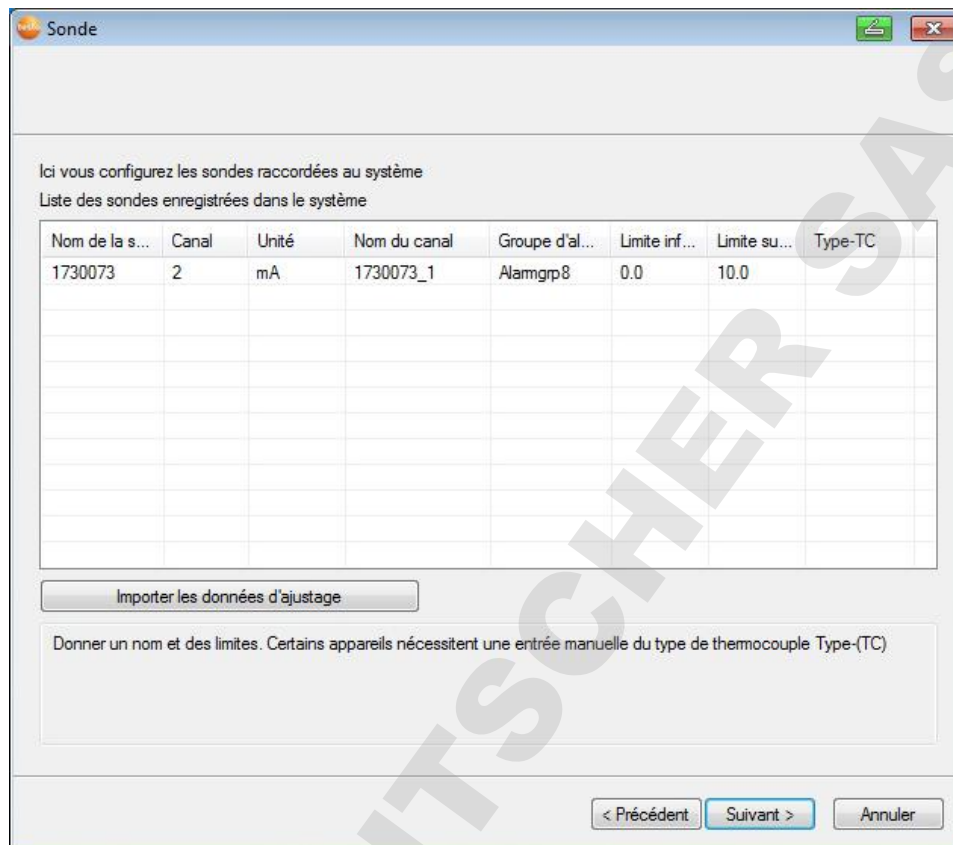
Sonde

Ici vous configurez les sondes raccordées au système

Liste des sondes enregistrées dans le système

| Nom de la s... | Canal | Unité | Nom du canal | Groupe d'al... | Limite inf... | Limite su... | Type-TC |
|---|---|---|---|---|---|---|---|
| 1730073 | 2 | mA | 1730073_1 | Alarmgrp8 | 0.0 | 10.0 | |

Importer les données d'ajustage

Donner un nom et des limites. Certains appareils nécessitent une entrée manuelle du type de thermocouple Type-(TC)

< Précédent | Suivant > | Annuler

ITSCHER SA